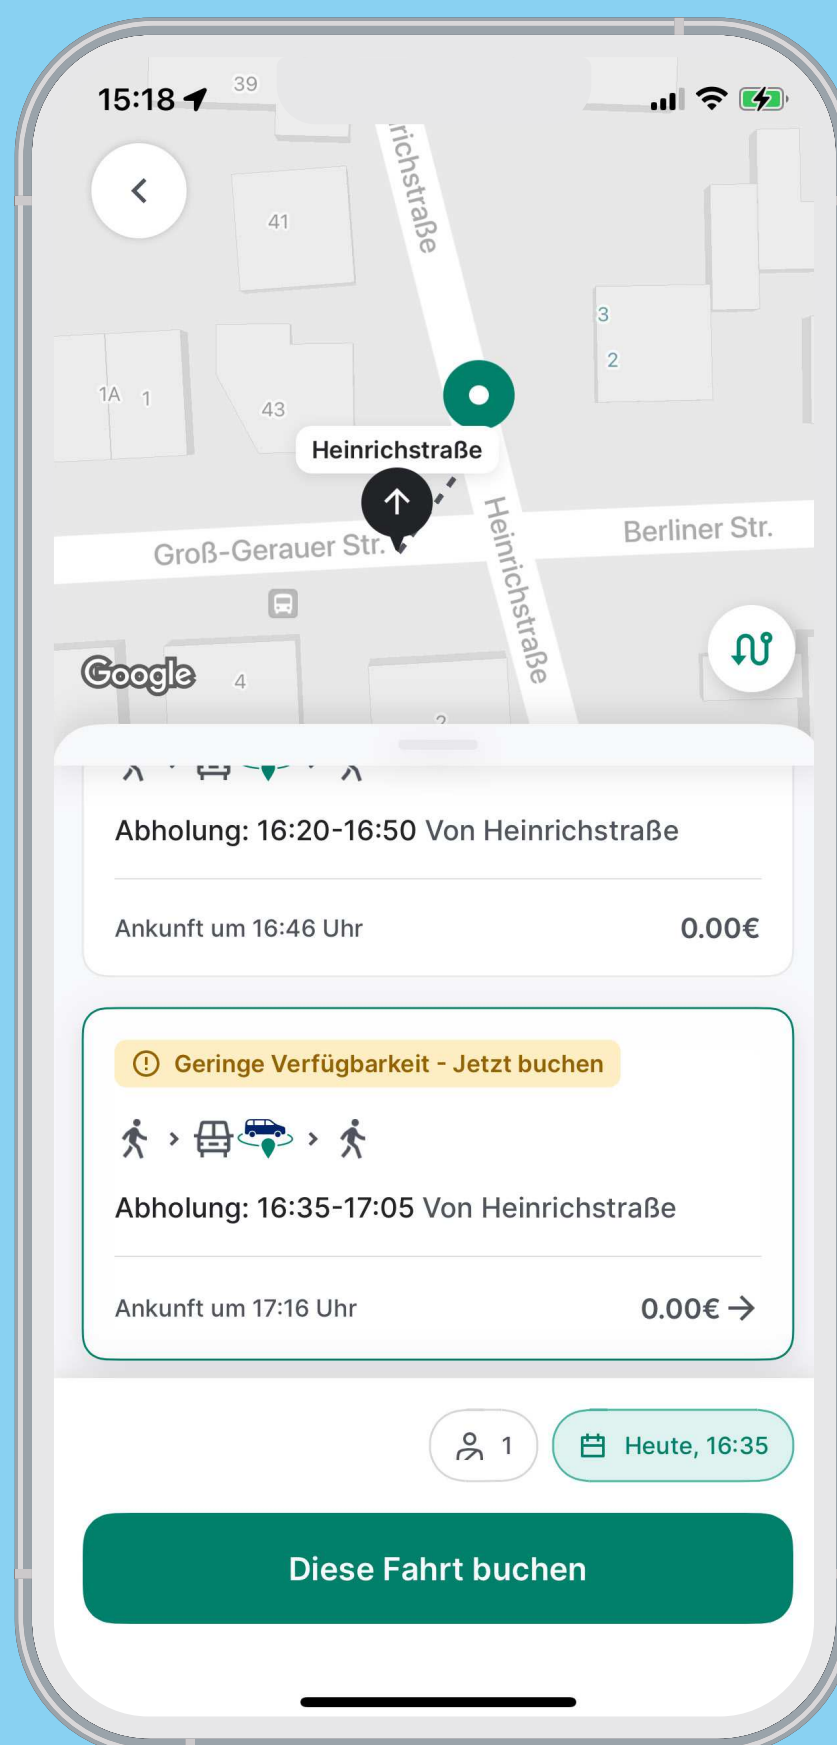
15:18

39

richstraße

41

3

2

1A 1

43

Heinrichstraße

Groß-Gerauer Str.

Heinrichstraße

Berliner Str.

Google

4

2

Abholung: 16:20-16:50 Von Heinrichstraße

Ankunft um 16:46 Uhr

0.00€

Geringe Verfügbarkeit - Jetzt buchen

Abholung: 16:35-17:05 Von Heinrichstraße

Ankunft um 17:16 Uhr

0.00€

1

Heute, 16:35

Diese Fahrt buchen